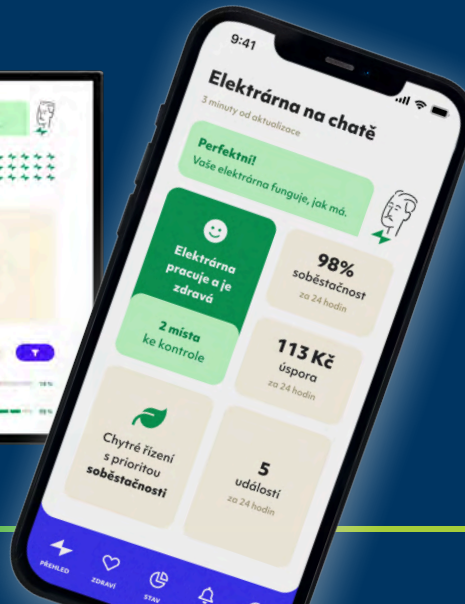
9:41

Elektrárna na chatě
3 minuty od aktualizace

Perfektní!
Vaše elektrárna funguje, jak má.

Elektrárna pracuje a je zdravá

98%
soběstačnost
za 24 hodin

2 místa ke kontrole

113 Kč
úspora
za 24 hodin

Chytré řízení s prioritou soběstačnosti

5
událostí
za 24 hodin

PŘEHLED
ZDRAVÍ
STAV

18%
15%